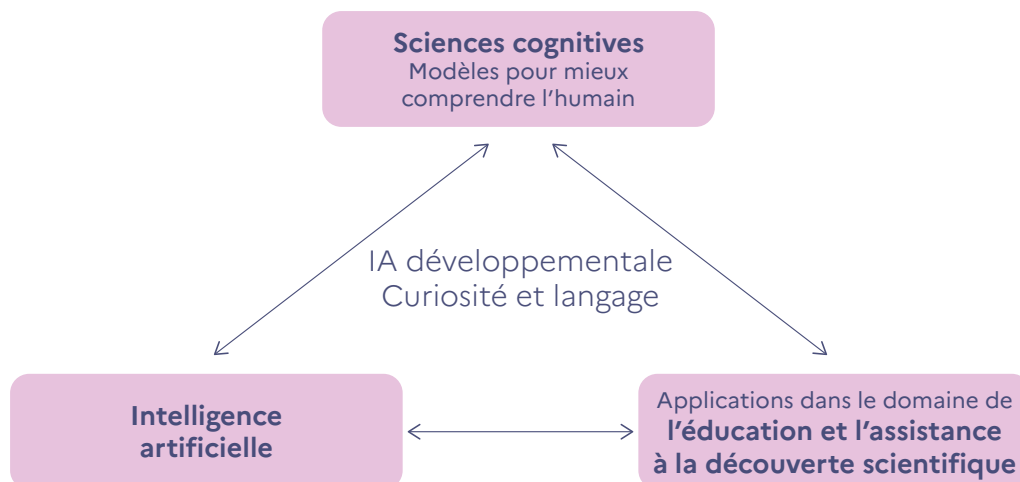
**Sciences cognitives**
Modèles pour mieux comprendre l’humain

IA développementale
Curiosité et langage

**Intelligence artificielle**

Applications dans le domaine de **l’éducation et l’assistance à la découverte scientifique**